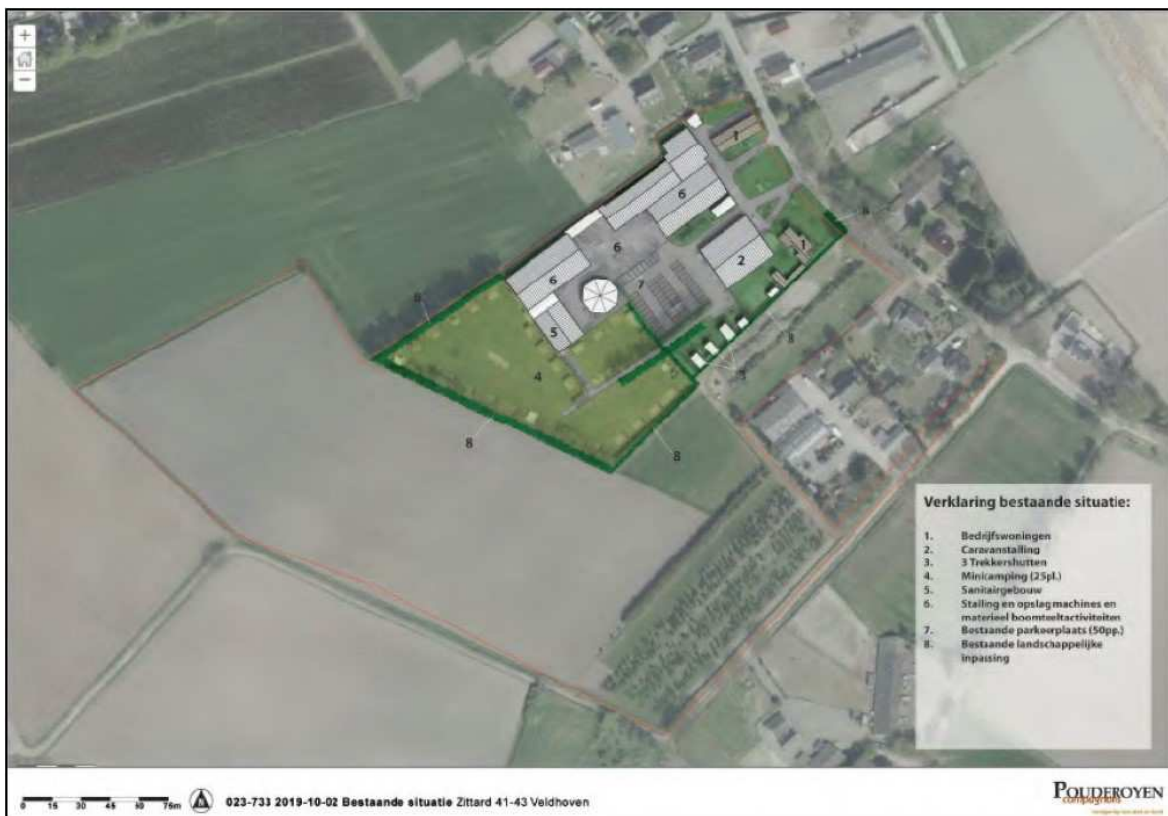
+
−

1
6
6
2
1
6
6
7
5
8
4
3
3
8
8

Verklaring bestaande situatie:

1. Bedrijfswoningen
2. Caravanstalling
3. 3 Trekkershutten
4. Minicamping (25pl.)
5. Sanitairgebouw
6. Stalling en opslag machines en materieel boomteeltactiviteiten
7. Bestaande parkeerplaats (50pp.)
8. Bestaande landschappelijke inpassing

0 15 30 45 60 75m 023-733 2019-10-02 Bestaande situatie Zittard 41-43 Veldhoven

POUDEROYEN compagnons
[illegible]